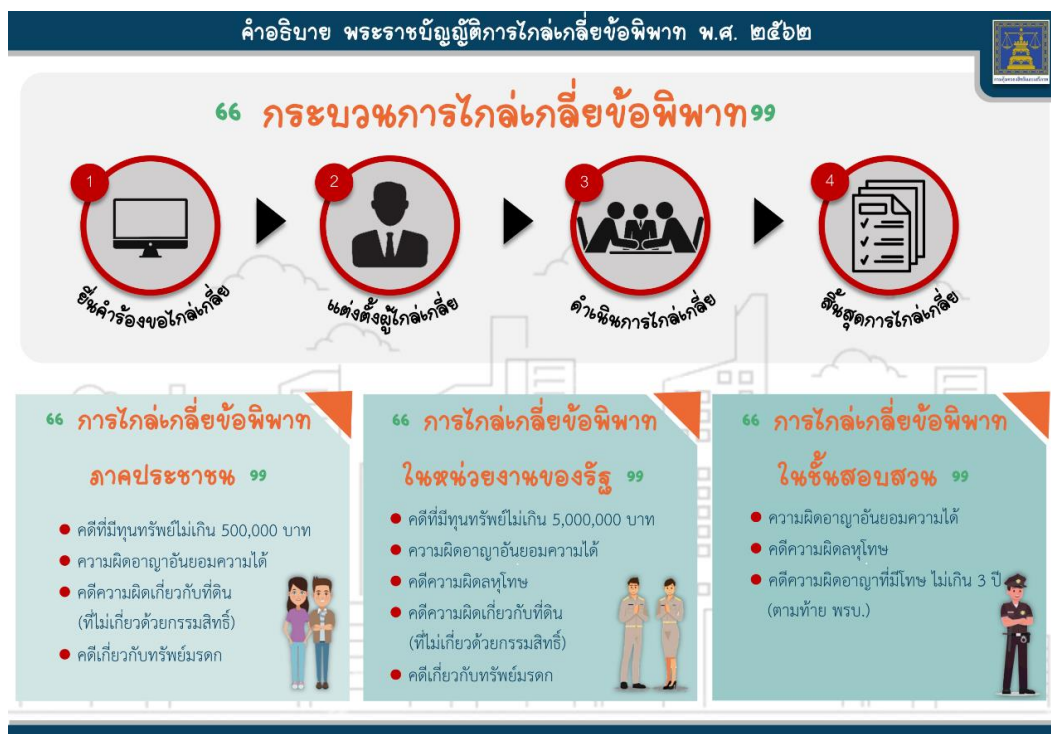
คำอธิบาย พระราชบัญญัติการไกล่เกลี่ยข้อพิพาท พ.ศ. ๒๕๖๒

กรมคุ้มครองสิทธิและเสรีภาพ

“ กระบวนการไกล่เกลี่ยข้อพิพาท ”

1
ยื่นคำร้องขอไกล่เกลี่ย

2
แต่งตั้งผู้ไกล่เกลี่ย

3
ดำเนินการไกล่เกลี่ย

4
สิ้นสุดการไกล่เกลี่ย

“ การไกล่เกลี่ยข้อพิพาท ภาคประชาชน ”

● คดีที่มีทุนทรัพย์ไม่เกิน 500,000 บาท
● ความผิดอาญาอันยอมความได้
● คดีความผิดเกี่ยวกับที่ดิน (ที่ไม่เกี่ยวด้วยกรรมสิทธิ์)
● คดีเกี่ยวกับทรัพย์มรดก

“ การไกล่เกลี่ยข้อพิพาท ในหน่วยงานของรัฐ ”

● คดีที่มีทุนทรัพย์ไม่เกิน 5,000,000 บาท
● ความผิดอาญาอันยอมความได้
● คดีความผิดลหุโทษ
● คดีความผิดเกี่ยวกับที่ดิน (ที่ไม่เกี่ยวด้วยกรรมสิทธิ์)
● คดีเกี่ยวกับทรัพย์มรดก

“ การไกล่เกลี่ยข้อพิพาท ในชั้นสอบสวน ”

● ความผิดอาญาอันยอมความได้
● คดีความผิดลหุโทษ
● คดีความผิดอาญาที่มีโทษ ไม่เกิน 3 ปี (ตามท้าย พรบ.)